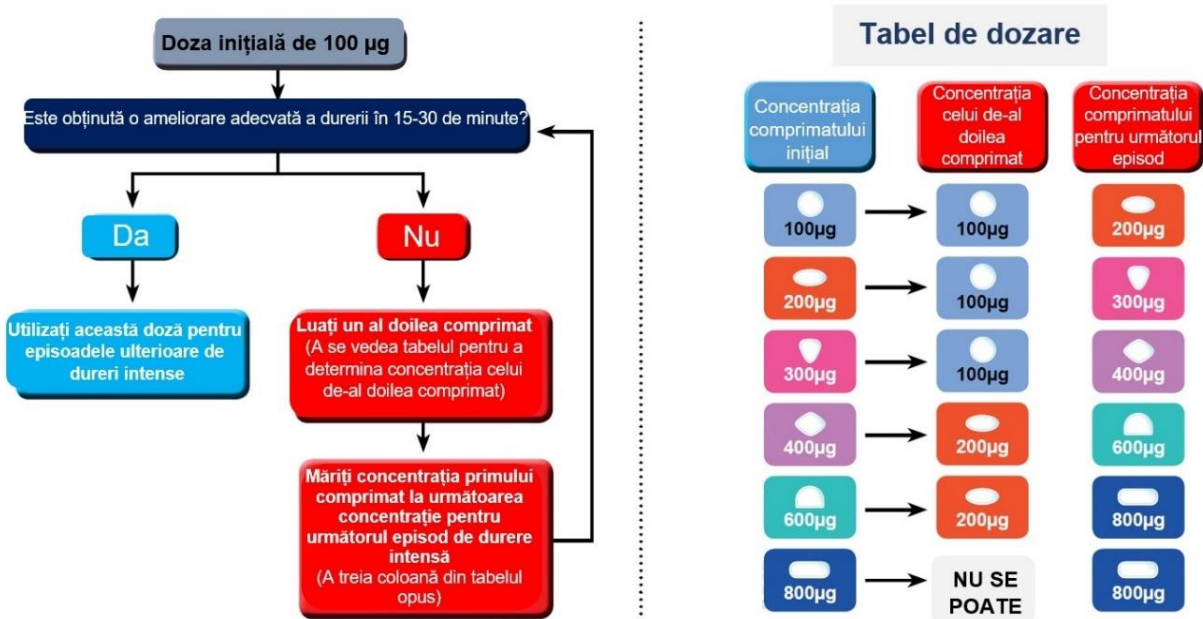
Doza inițială de 100 µg

Este obținută o ameliorare adecvată a durerii în 15-30 de minute?

Da

Nu

Utilizați această doză pentru episoadele ulterioare de dureri intense

Luați un al doilea comprimat
(A se vedea tabelul pentru a determina concentrația celui de-al doilea comprimat)

Măriți concentrația primului comprimat la următoarea concentrație pentru următorul episod de durere intensă
(A treia coloană din tabelul opus)

Tabel de dozare

| Concentrația comprimatului inițial | | Concentrația celui de-al doilea comprimat | Concentrația comprimatului pentru următorul episod |
|---|---|---|---|
| 100µg | → | 100µg | 200µg |
| 200µg | → | 100µg | 300µg |
| 300µg | → | 100µg | 400µg |
| 400µg | → | 200µg | 600µg |
| 600µg | → | 200µg | 800µg |
| 800µg | → | NU SE POATE | 800µg |